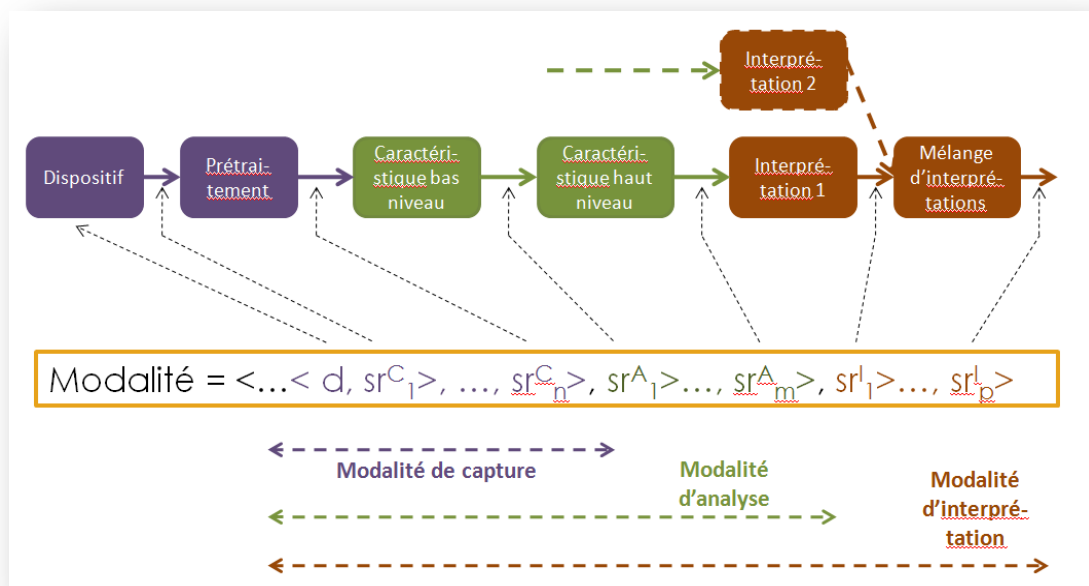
Interprétation 2

Dispositif

Prétraitement

Caractéristique bas niveau

Caractéristique haut niveau

Interprétation 1

Mélange d'interprétations

Modalité = <…< d, $sr^{C}_{1}$>, …, $sr^{C}_{n}$>, $sr^{A}_{1}$>…, $sr^{A}_{m}$>, $sr^{I}_{1}$>…, $sr^{I}_{p}$>

Modalité de capture

Modalité d'analyse

Modalité d'interprétation